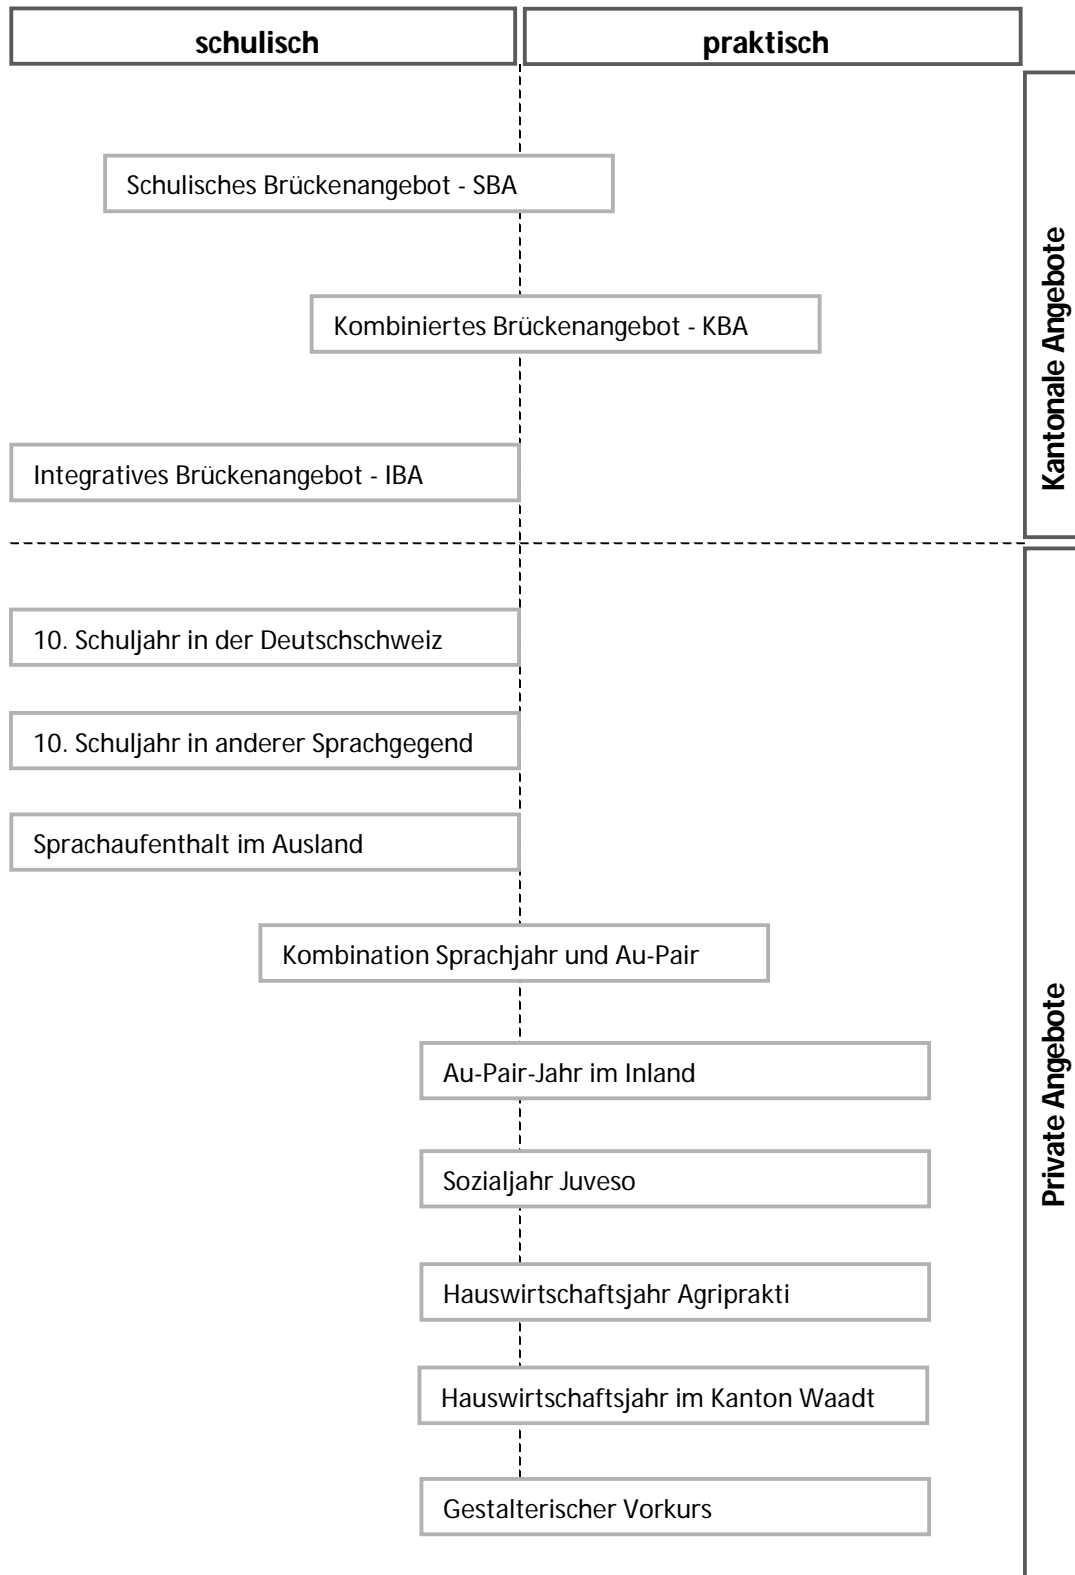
schulisch

praktisch

Kantonale Angebote

Schulisches Brückenangebot - SBA

Kombiniertes Brückenangebot - KBA

Integratives Brückenangebot - IBA

Private Angebote

10. Schuljahr in der Deutschschweiz

10. Schuljahr in anderer Sprachgegend

Sprachaufenthalt im Ausland

Kombination Sprachjahr und Au-Pair

Au-Pair-Jahr im Inland

Sozialjahr Juveso

Hauswirtschaftsjahr Agriprakti

Hauswirtschaftsjahr im Kanton Waadt

Gestalterischer Vorkurs